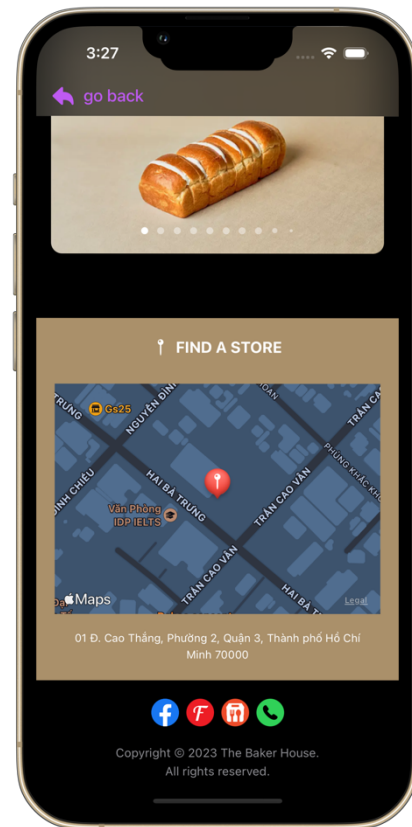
3:27

go back

FIND A STORE

Gs25
NGUYỄN ĐÌNH
TRUNG
ĐOÀN
TRẦN CA
ĐÌNH CHIỂU
HAI BÀ TRƯNG
TRẦN CAO VÂN
PHÙNG KHẮC KH
Văn Phòng IDP IELTS
TRẦN CAO VÂN
HAI BÀ T
Maps
Legal

01 Đ. Cao Thắng, Phường 2, Quận 3, Thành phố Hồ Chí Minh 70000

Copyright © 2023 The Baker House.
All rights reserved.